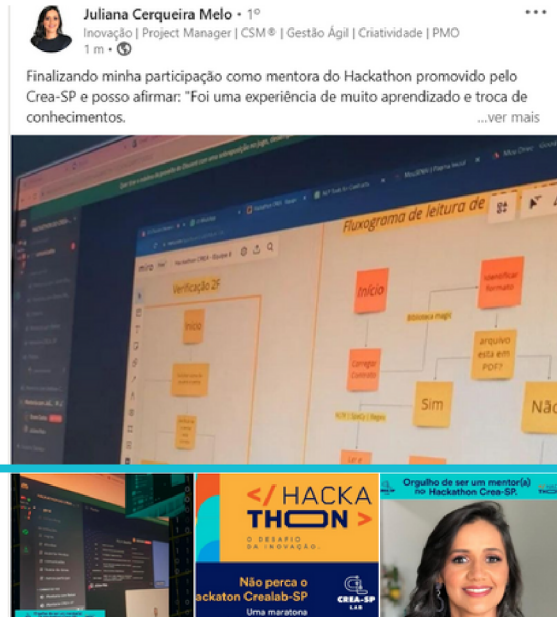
Juliana Cerqueira Melo • 1º
Inovação | Project Manager | CSM® | Gestão Ágil | Criatividade | PMO
1 m •

Finalizando minha participação como mentora do Hackathon promovido pelo Crea-SP e posso afirmar: "Foi uma experiência de muito aprendizado e troca de conhecimentos. ...ver mais

miro
Verificação 2F
Início
Fluxograma de leitura de
Início
Identificar formato
Biblioteca magic
Carregar Conteúdo
arquivo está em PDF?
Sim
Não

</ HACKA THON >
O DESAFIO DA INOVAÇÃO.
Não perca o Hackaton Crealab-SP
Uma maratona
CREA-SP LAB

Orgulho de ser um mentor(a) no Hackathon Crea-SP.